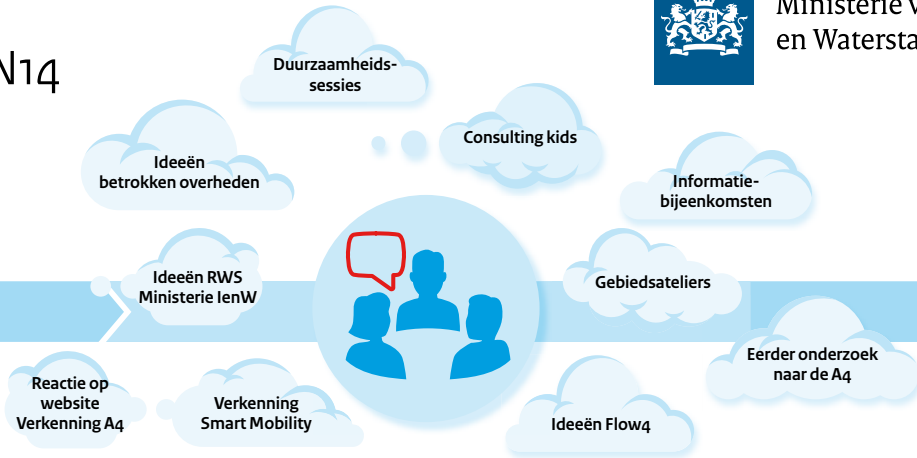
N14

Ministerie v
en Watersta

Duurzaamheidssessies

Consulting kids

Ideeën betrokken overheden

Informatiebijeenkomsten

Ideeën RWS Ministerie IenW

Gebiedsateliers

Eerder onderzoek naar de A4

Reactie op website Verkenning A4

Verkenning Smart Mobility

Ideeën Flow4